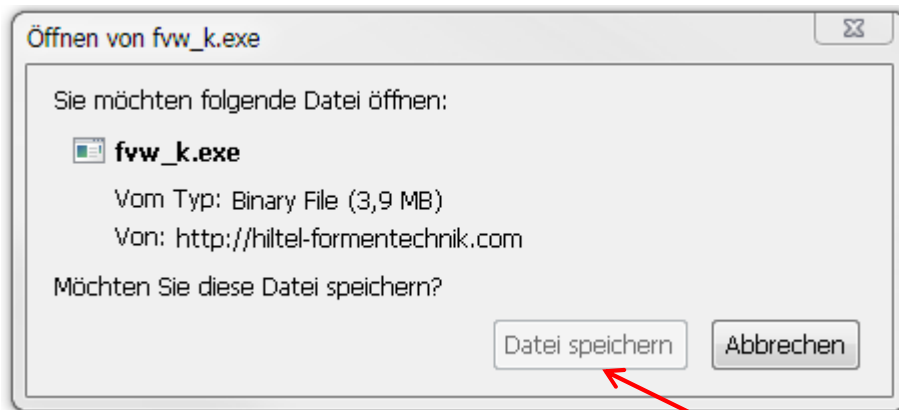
Öffnen von fvw_k.exe

Sie möchten folgende Datei öffnen:

fvw_k.exe

Vom Typ: Binary File (3,9 MB)

Von: http://hiltel-formentechnik.com

Möchten Sie diese Datei speichern?

Datei speichern

Abbrechen